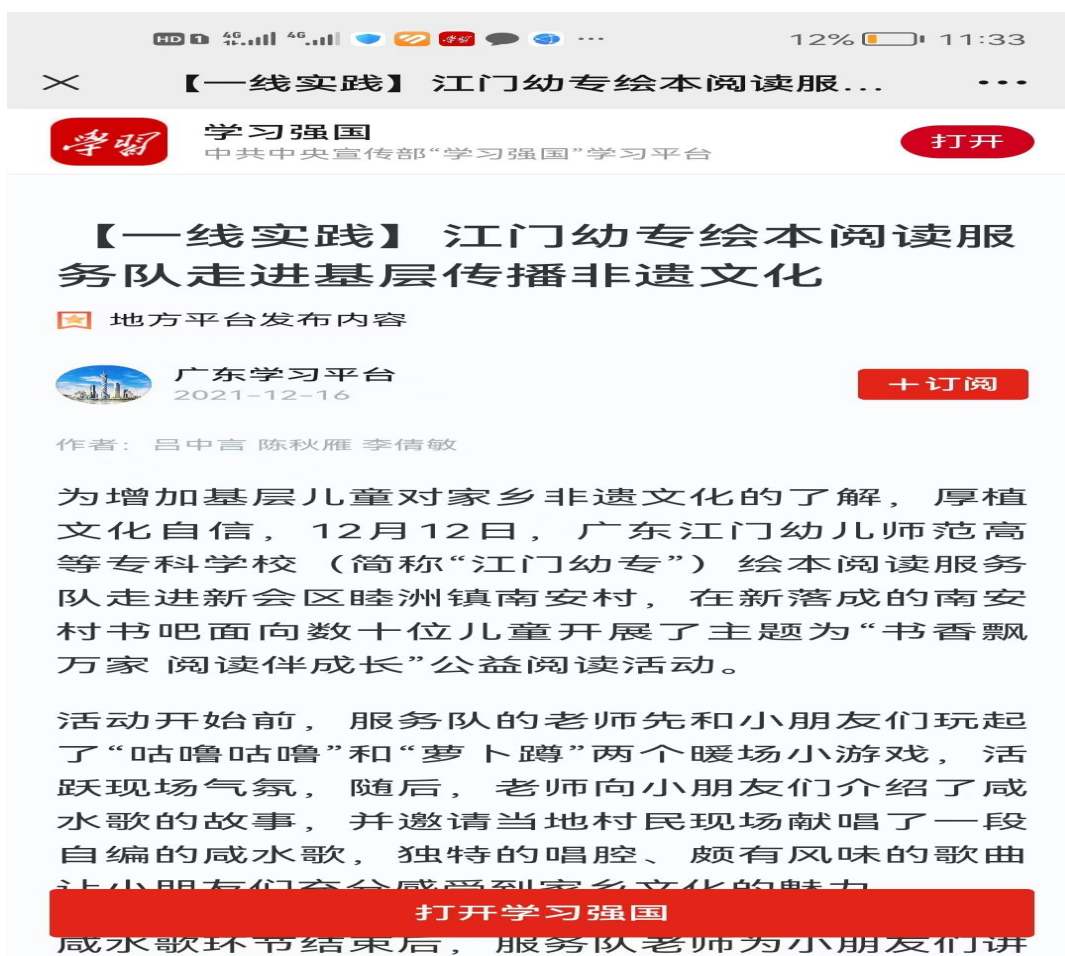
HD 4G 4G ··· 12% 11:33

✕ 【一线实践】江门幼专绘本阅读服... •••

学习强国
中共中央宣传部"学习强国"学习平台
打开

【一线实践】江门幼专绘本阅读服务队走进基层传播非遗文化

地方平台发布内容

广东学习平台
2021-12-16
+ 订阅

作者：吕中言 陈秋雁 李倩敏

为增加基层儿童对家乡非遗文化的了解，厚植文化自信，12月12日，广东江门幼儿师范高等专科学校（简称"江门幼专"）绘本阅读服务队走进新会区睦洲镇南安村，在新落成的南安村书吧面向数十位儿童开展了主题为"书香飘万家 阅读伴成长"公益阅读活动。

活动开始前，服务队的老师先和小朋友们玩起了"咕噜咕噜"和"萝卜蹲"两个暖场小游戏，活跃现场气氛，随后，老师向小朋友们介绍了咸水歌的故事，并邀请当地村民现场献唱了一段自编的咸水歌，独特的唱腔、颇有风味的歌曲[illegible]

打开学习强国

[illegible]